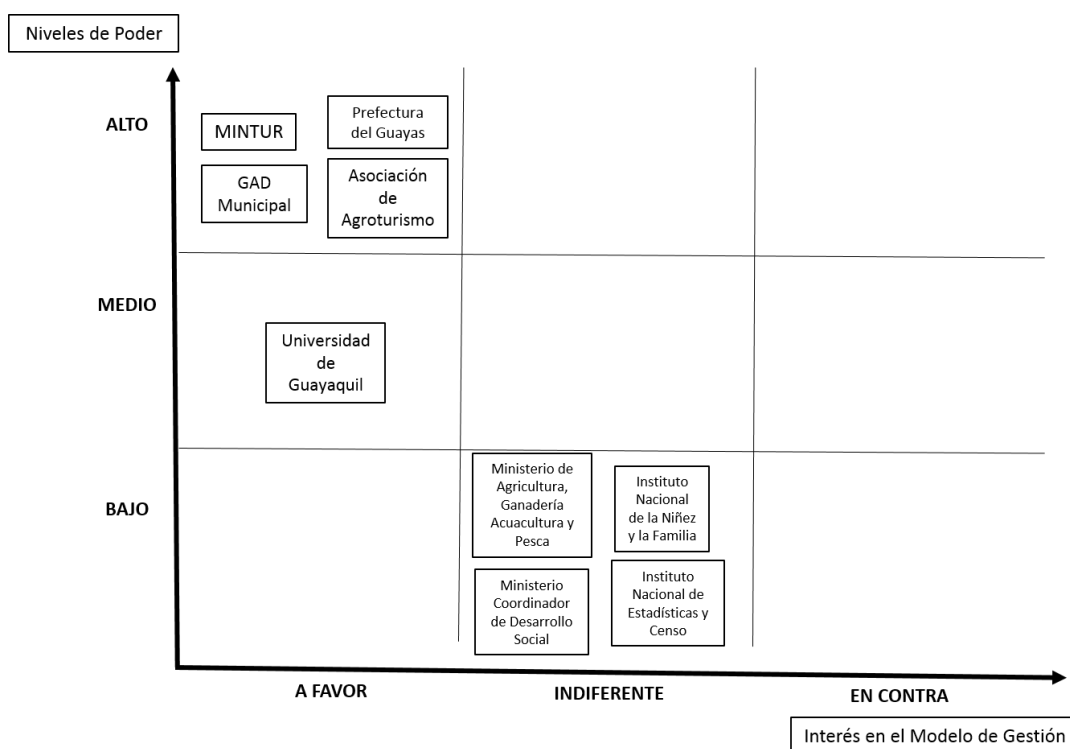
Niveles de Poder

ALTO

MINTUR

Prefectura del Guayas

GAD Municipal

Asociación de Agroturismo

MEDIO

Universidad de Guayaquil

BAJO

Ministerio de Agricultura, Ganadería Acuacultura y Pesca

Instituto Nacional de la Niñez y la Familia

Ministerio Coordinador de Desarrollo Social

Instituto Nacional de Estadísticas y Censo

A FAVOR

INDIFERENTE

EN CONTRA

Interés en el Modelo de Gestión